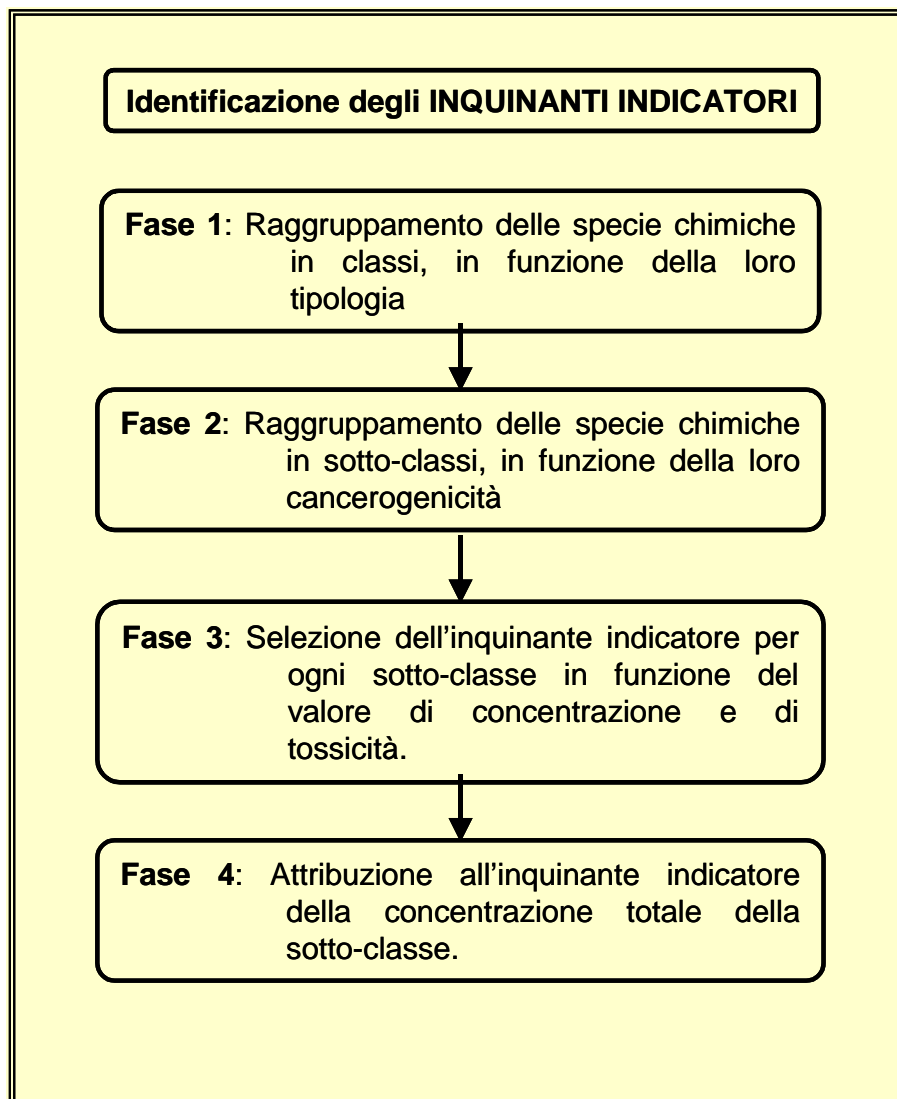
Identificazione degli INQUINANTI INDICATORI

Fase 1: Raggruppamento delle specie chimiche in classi, in funzione della loro tipologia

Fase 2: Raggruppamento delle specie chimiche in sotto-classi, in funzione della loro cancerogenicità

Fase 3: Selezione dell'inquinante indicatore per ogni sotto-classe in funzione del valore di concentrazione e di tossicità.

Fase 4: Attribuzione all'inquinante indicatore della concentrazione totale della sotto-classe.